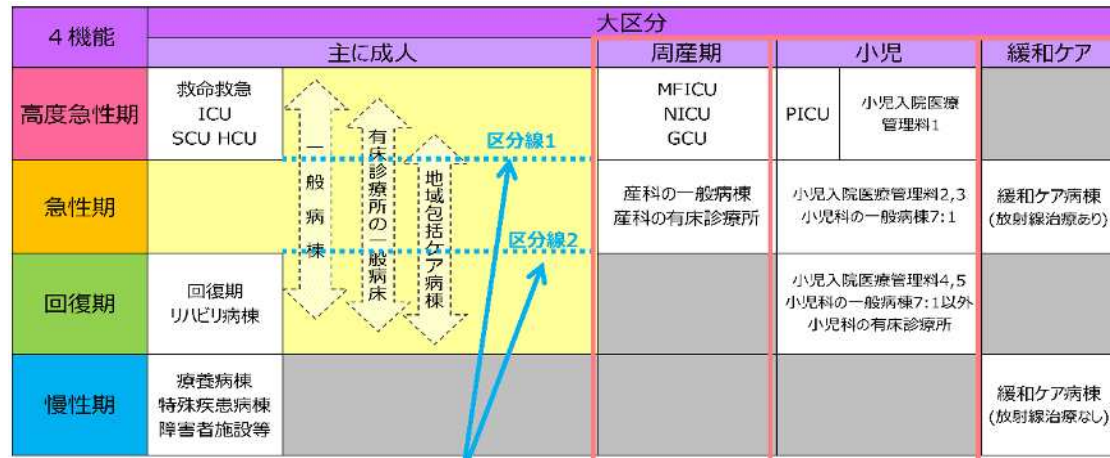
| 4機能 | 大区分 | | | | | |
|---|---|---|---|---|---|---|
| | 主に成人 | | 周産期 | 小児 | | 緩和ケア |
| 高度急性期 | 救命救急 ICU SCU HCU | 一般病棟 有床診療所の一般病床 地域包括ケア病棟 | MFICU NICU GCU | PICU | 小児入院医療管理料1 | |
| 急性期 | | | 産科の一般病棟 産科の有床診療所 | 小児入院医療管理料2,3 小児科の一般病棟7:1 | | 緩和ケア病棟 (放射線治療あり) |
| 回復期 | 回復期 リハビリ病棟 | | | 小児入院医療管理料4,5 小児科の一般病棟7:1以外 小児科の有床診療所 | | |
| 慢性期 | 療養病棟 特殊疾患病棟 障害者施設等 | | | | | 緩和ケア病棟 (放射線治療なし) |

区分線1

区分線2